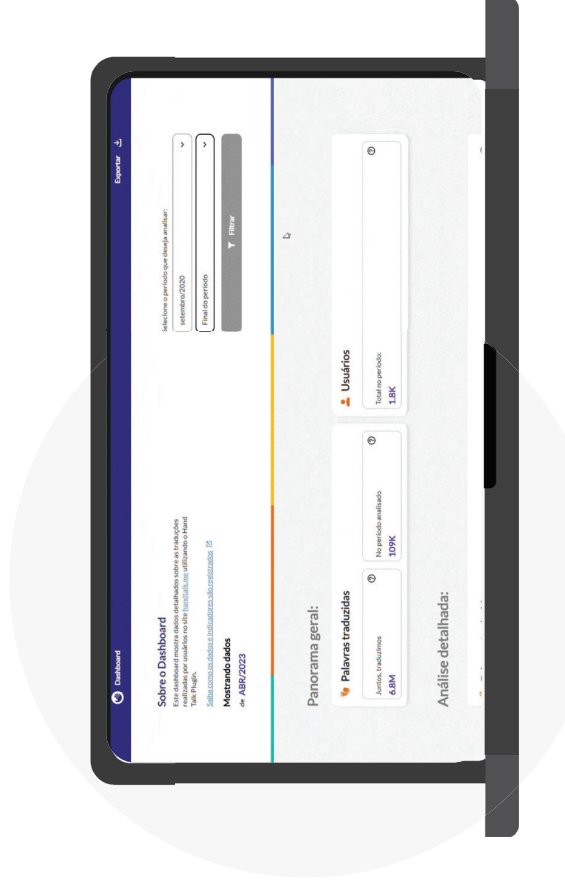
Dashboard

Exportar

Sobre o Dashboard

Este dashboard mostra dados detalhados sobre as traduções realizadas por usuários no site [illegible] utilizando o Hand Talk Plugin.

Saiba como os dados e indicadores são registrados

Mostrando dados de ABR/2023

Selecione o período que deseja analisar:

setembro/2020

Final do período

Filtrar

Panorama geral:

Palavras traduzidas

Juntos, traduzimos 6.8M

No período analisado 109K

Usuários

Total no período: 1.8K

Análise detalhada: